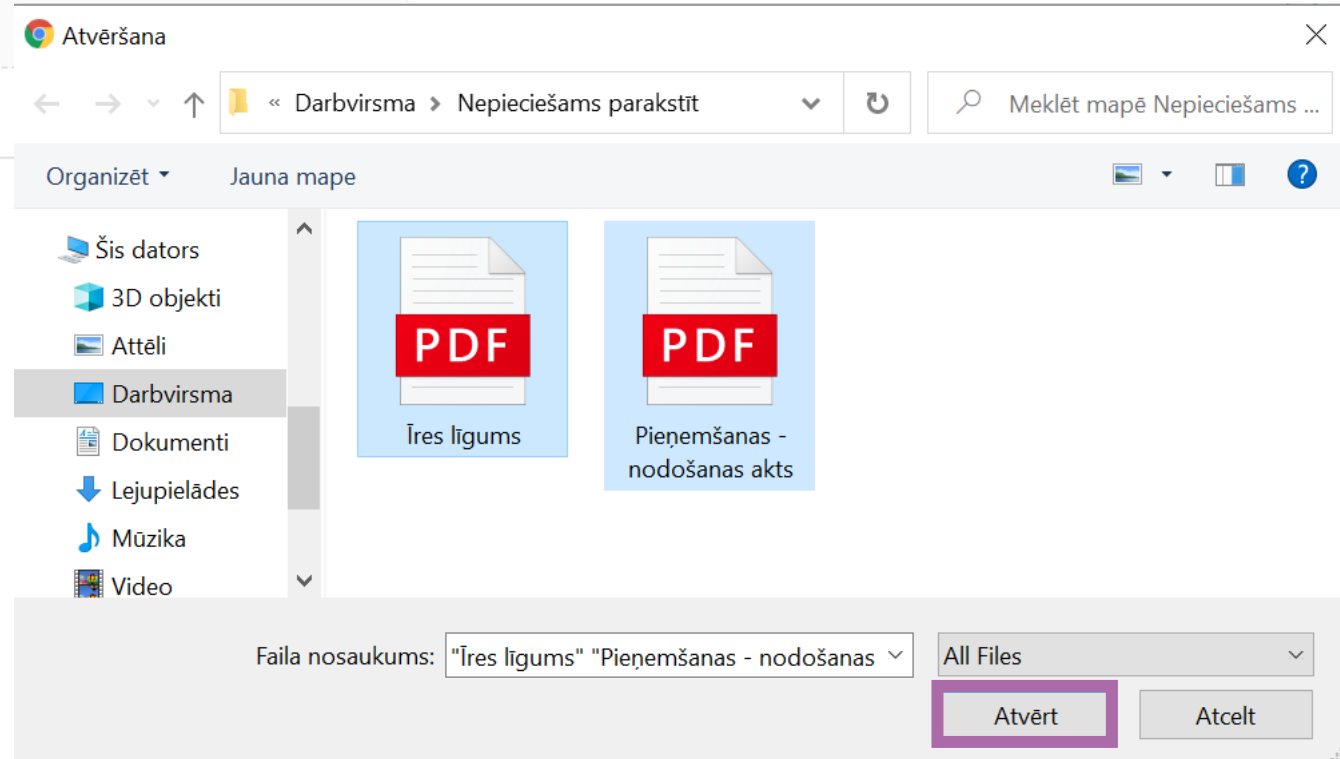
Atvēršana

« Darbvirsma > Nepieciešams parakstīt

Meklēt mapē Nepieciešams ...

Organizēt ▾ Jauna mape

Šis dators
3D objekti
Attēli
Darbvirsma
Dokumenti
Lejupielādes
Mūzika
Video

PDF
Īres līgums

PDF
Pieņemšanas - nodošanas akts

Faila nosaukums: "Īres līgums" "Pieņemšanas - nodošanas

All Files

Atvērt

Atcelt